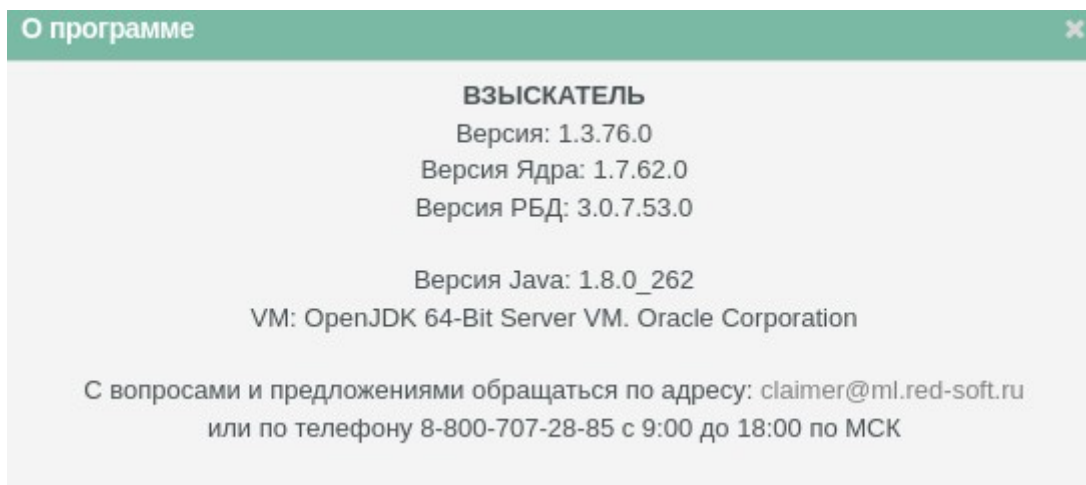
О программе

×

ВЗЫСКАТЕЛЬ
Версия: 1.3.76.0
Версия Ядра: 1.7.62.0
Версия РБД: 3.0.7.53.0

Версия Java: 1.8.0_262
VM: OpenJDK 64-Bit Server VM. Oracle Corporation

С вопросами и предложениями обращаться по адресу: claimer@ml.red-soft.ru
или по телефону 8-800-707-28-85 с 9:00 до 18:00 по МСК